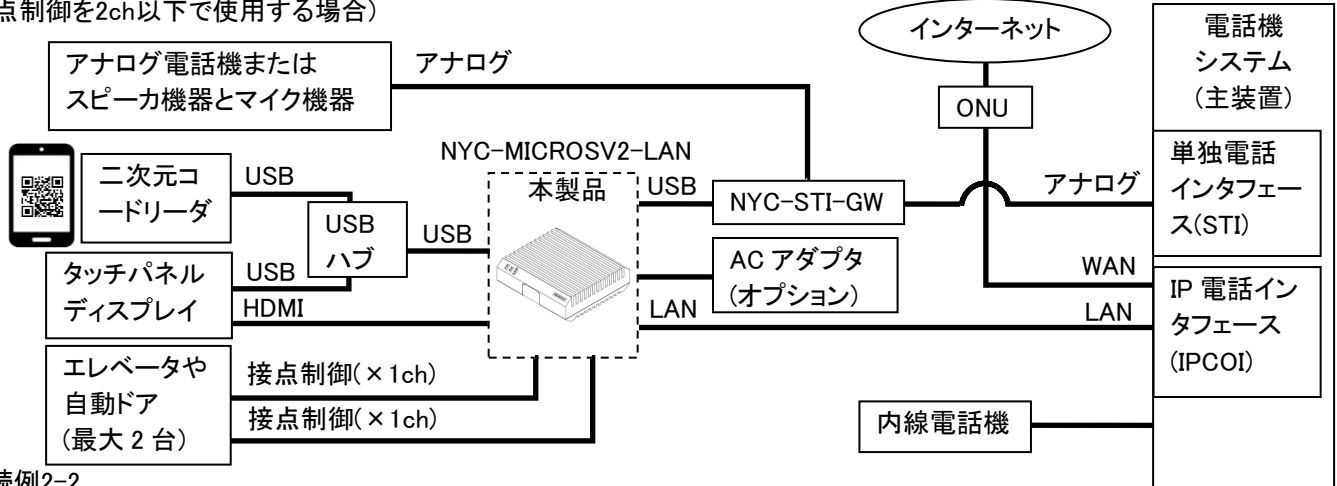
点制御を2ch以下で使用する場合）

インターネット

電話機
システム
（主装置）

アナログ電話機または
スピーカ機器とマイク機器

アナログ

ONU

NYC-MICROSV2-LAN

二次元コ
ードリーダ

USB

本製品

USB

NYC-STI-GW

アナログ

単独電話
インタフェー
ス(STI)

USB
ハブ

USB

タッチパネル
ディスプレイ

USB

AC アダプタ
（オプション）

WAN

HDMI

LAN

LAN

IP 電話イン
タフェース
(IPCOI)

エレベータや
自動ドア
（最大 2 台）

接点制御(×1ch)

接点制御(×1ch)

内線電話機

続例2-2